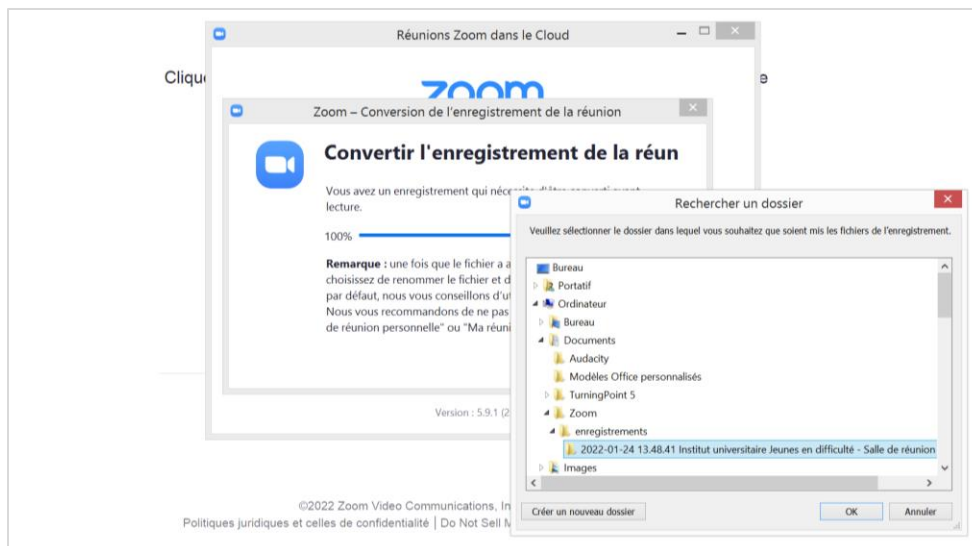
Réunions Zoom dans le Cloud

Cliqu

zoom

e

Zoom – Conversion de l'enregistrement de la réunion

Convertir l'enregistrement de la réun

Vous avez un enregistrement qui nécessite d'être converti avant lecture.

100%

Remarque : une fois que le fichier a a choisissez de renommer le fichier et d par défaut, nous vous conseillons d'u Nous vous recommandons de ne pas de réunion personnelle" ou "Ma réuni

Version : 5.9.1 (2

Rechercher un dossier

Veuillez sélectionner le dossier dans lequel vous souhaitez que soient mis les fichiers de l'enregistrement.

Bureau
Portatif
Ordinateur
Bureau
Documents
Audacity
Modèles Office personnalisés
TurningPoint 5
Zoom
enregistrements
2022-01-24 13.48.41 Institut universitaire Jeunes en difficulté - Salle de réunion
Images

Créer un nouveau dossier

OK

Annuler

©2022 Zoom Video Communications, In

Politiques juridiques et celles de confidentialité | Do Not Sell M